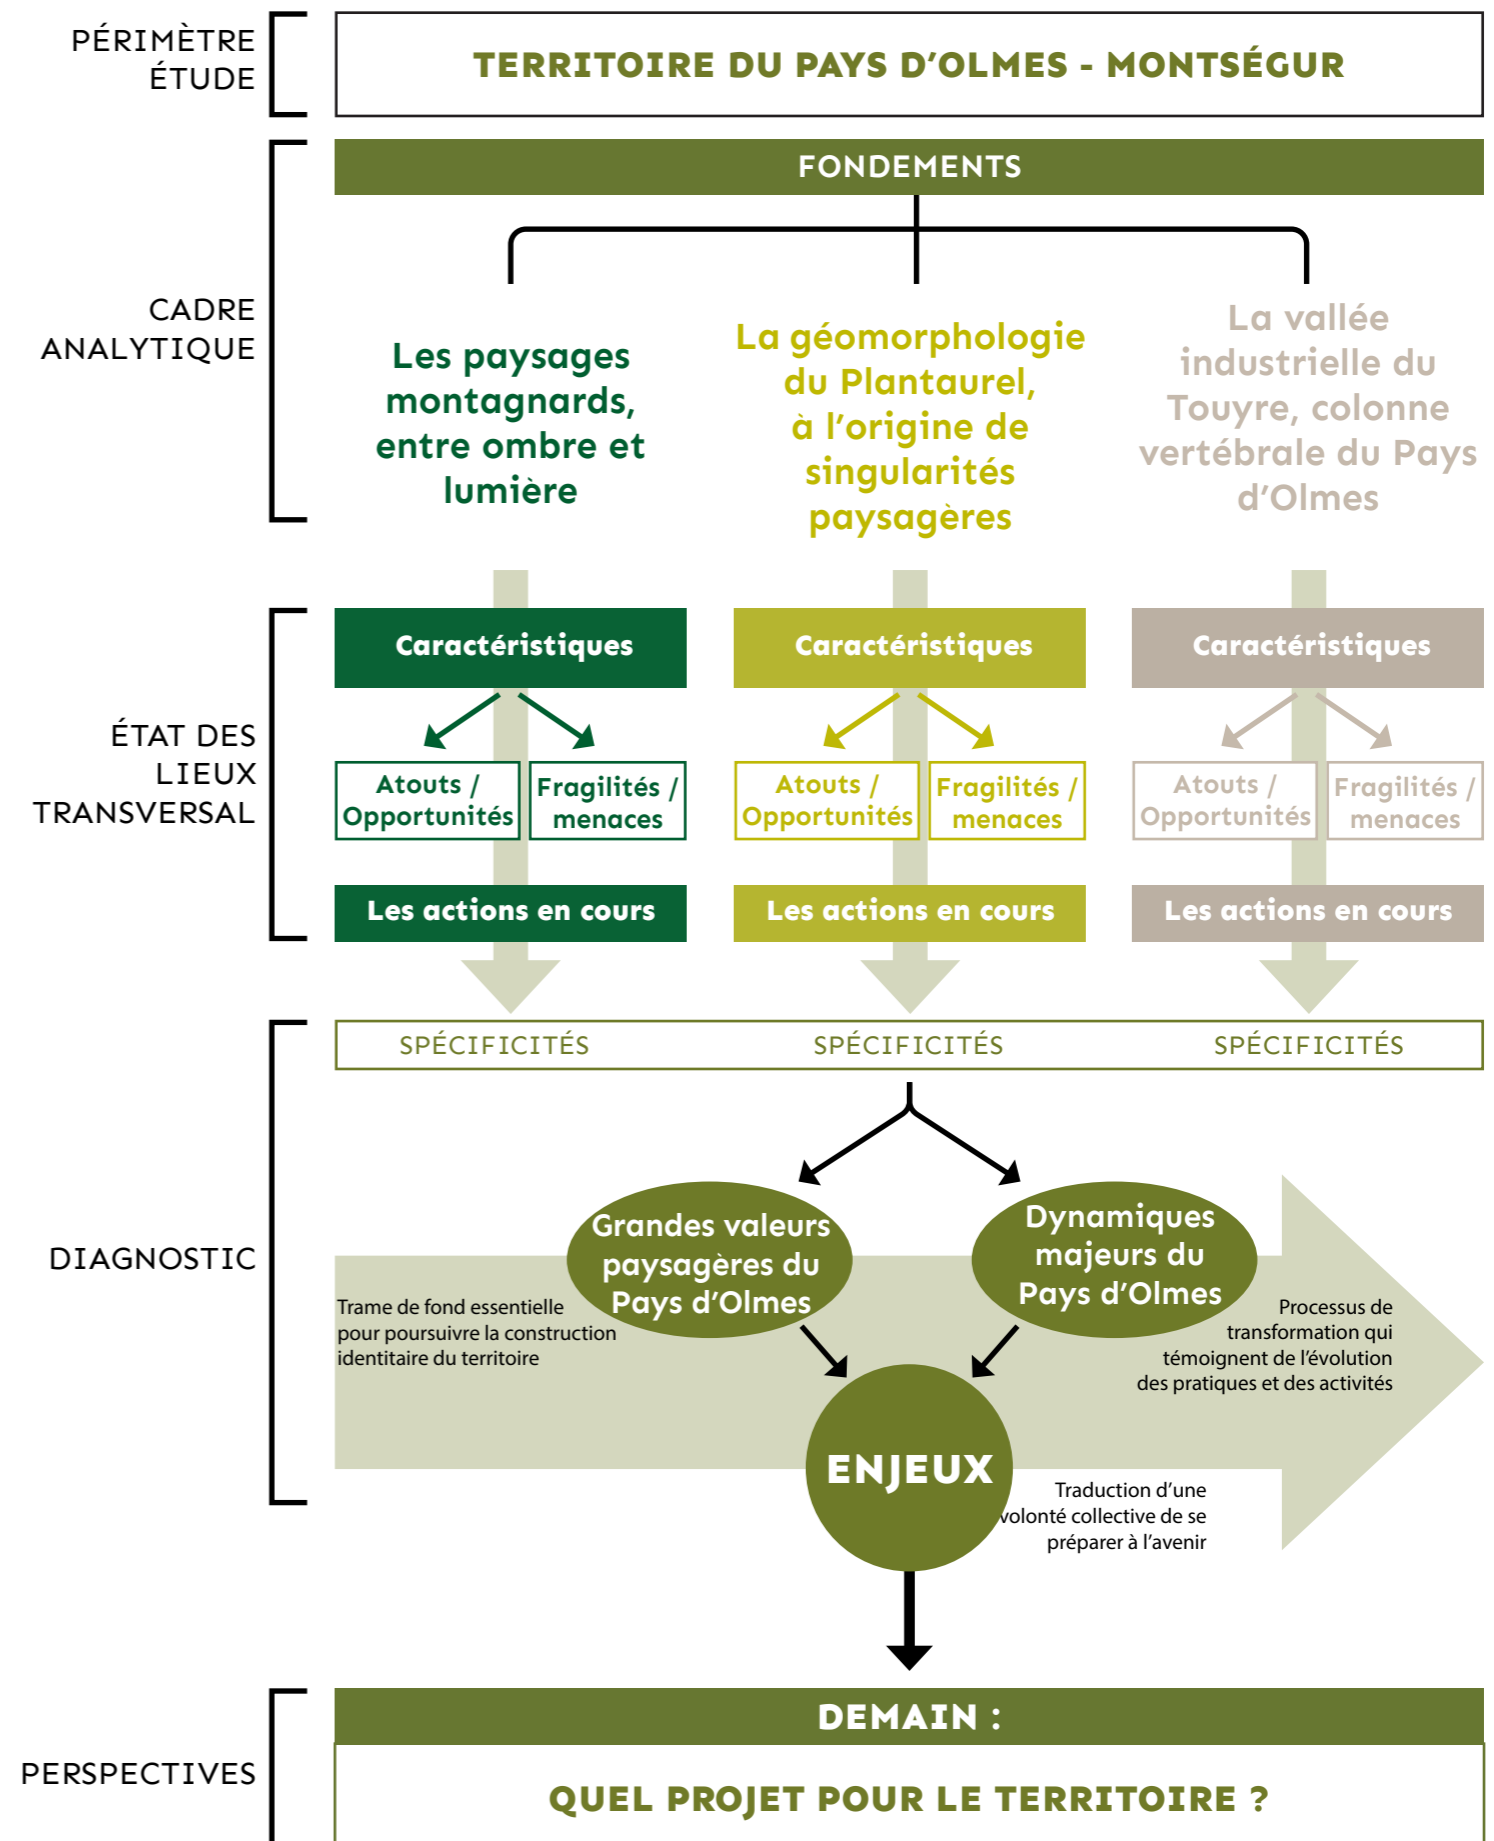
PÉRIMÈTRE ÉTUDE

TERRITOIRE DU PAYS D'OLMES - MONTSÉGUR

CADRE ANALYTIQUE

FONDEMENTS

Les paysages montagnards, entre ombre et lumière

La géomorphologie du Plantaurel, à l'origine de singularités paysagères

La vallée industrielle du Touyre, colonne vertébrale du Pays d'Olmes

ÉTAT DES LIEUX TRANSVERSAL

Caractéristiques

Atouts / Opportunités

Fragilités / menaces

Les actions en cours

Caractéristiques

Atouts / Opportunités

Fragilités / menaces

Les actions en cours

Caractéristiques

Atouts / Opportunités

Fragilités / menaces

Les actions en cours

DIAGNOSTIC

SPÉCIFICITÉS SPÉCIFICITÉS SPÉCIFICITÉS

Grandes valeurs paysagères du Pays d'Olmes

Dynamiques majeurs du Pays d'Olmes

Trame de fond essentielle pour poursuivre la construction identitaire du territoire

Processus de transformation qui témoignent de l'évolution des pratiques et des activités

ENJEUX

Traduction d'une volonté collective de se préparer à l'avenir

PERSPECTIVES

DEMAIN :

QUEL PROJET POUR LE TERRITOIRE ?